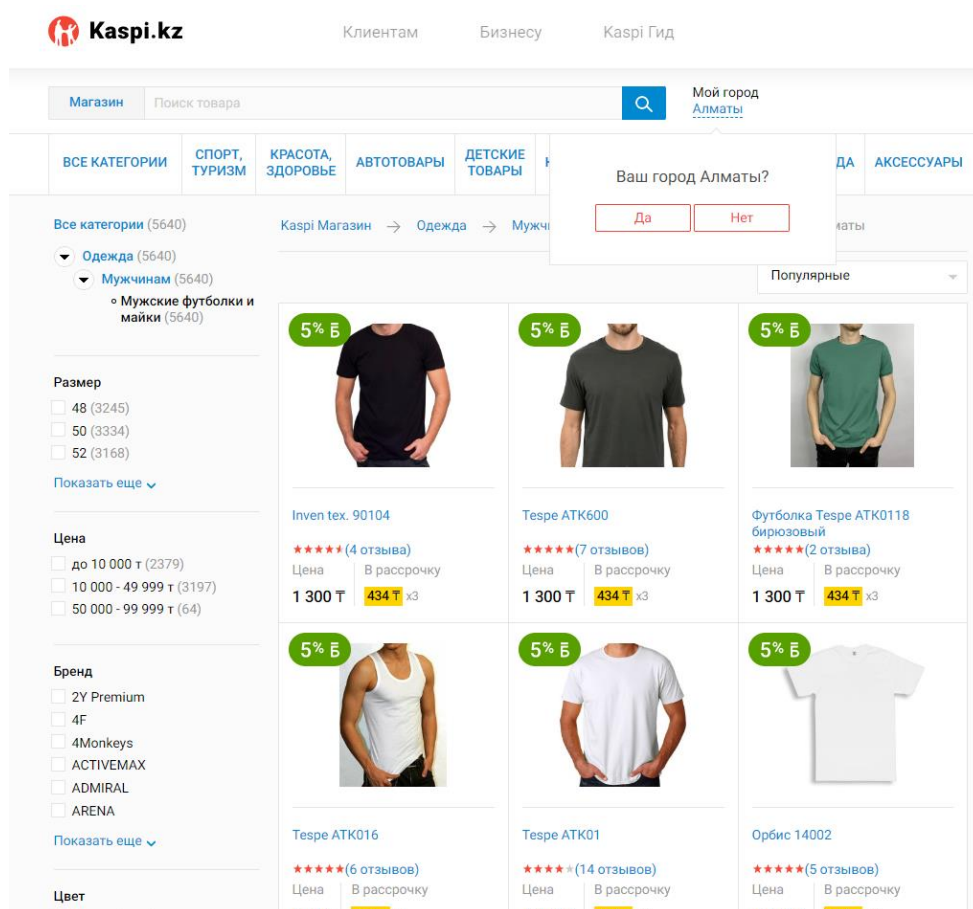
Kaspi.kz

Клиентам Бизнесу Kaspi Гид

Магазин Поиск товара

Мой город
Алматы

ВСЕ КАТЕГОРИИ СПОРТ, ТУРИЗМ КРАСОТА, ЗДОРОВЬЕ АВТОТОВАРЫ ДЕТСКИЕ ТОВАРЫ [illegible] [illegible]ДА АКСЕССУАРЫ

Ваш город Алматы?
Да Нет

Все категории (5640)
Одежда (5640)
Мужчинам (5640)
Мужские футболки и майки (5640)

Kaspi Магазин → Одежда → Мужч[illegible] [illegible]маты

Популярные

Размер
48 (3245)
50 (3334)
52 (3168)
Показать еще

Цена
до 10 000 т (2379)
10 000 - 49 999 т (3197)
50 000 - 99 999 т (64)

Бренд
2Y Premium
4F
4Monkeys
ACTIVEMAX
ADMIRAL
ARENA
Показать еще

Цвет

5% Б
Inven tex. 90104
(4 отзыва)
Цена 1 300 ₸
В рассрочку 434 ₸ x3

5% Б
Tespe ATK600
(7 отзывов)
Цена 1 300 ₸
В рассрочку 434 ₸ x3

5% Б
Футболка Tespe ATK0118 бирюзовый
(2 отзыва)
Цена 1 300 ₸
В рассрочку 434 ₸ x3

5% Б
Tespe ATK016
(6 отзывов)
Цена
В рассрочку

5% Б
Tespe ATK01
(14 отзывов)
Цена
В рассрочку

5% Б
Орбис 14002
(5 отзывов)
Цена
В рассрочку